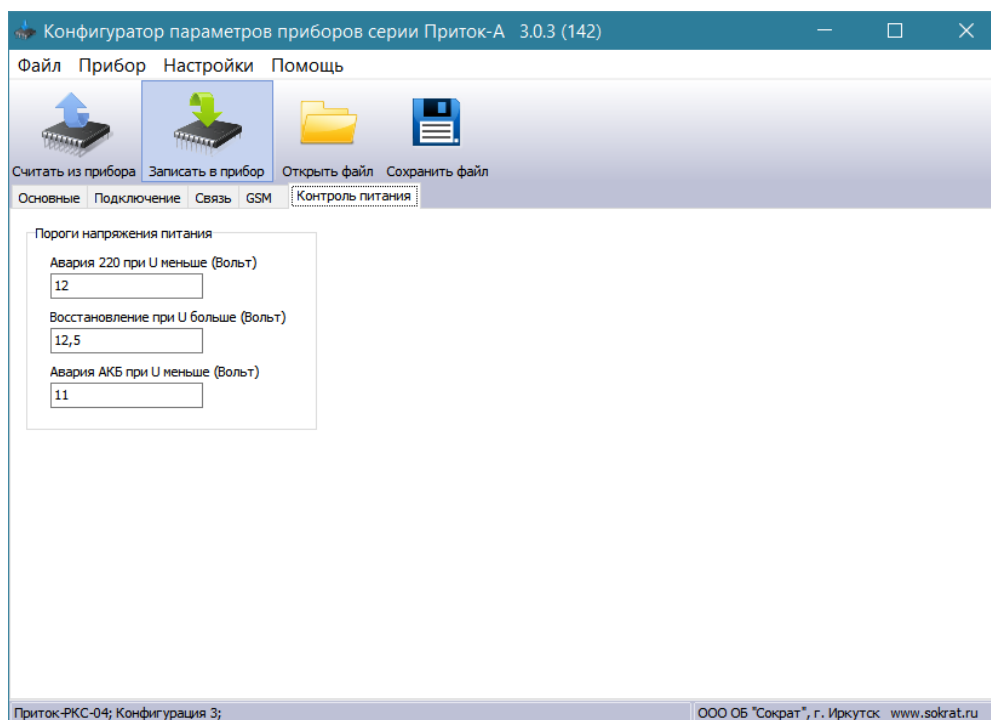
Конфигуратор параметров приборов серии Приток-А 3.0.3 (142)

Файл Прибор Настройки Помощь

Считать из прибора Записать в прибор Открыть файл Сохранить файл

Основные Подключение Связь GSM Контроль питания

Пороги напряжения питания

Авария 220 при U меньше (Вольт)

12

Восстановление при U больше (Вольт)

12,5

Авария АКБ при U меньше (Вольт)

11

Приток-РКС-04; Конфигурация 3;

ООО ОБ "Сократ", г. Иркутск www.sokrat.ru